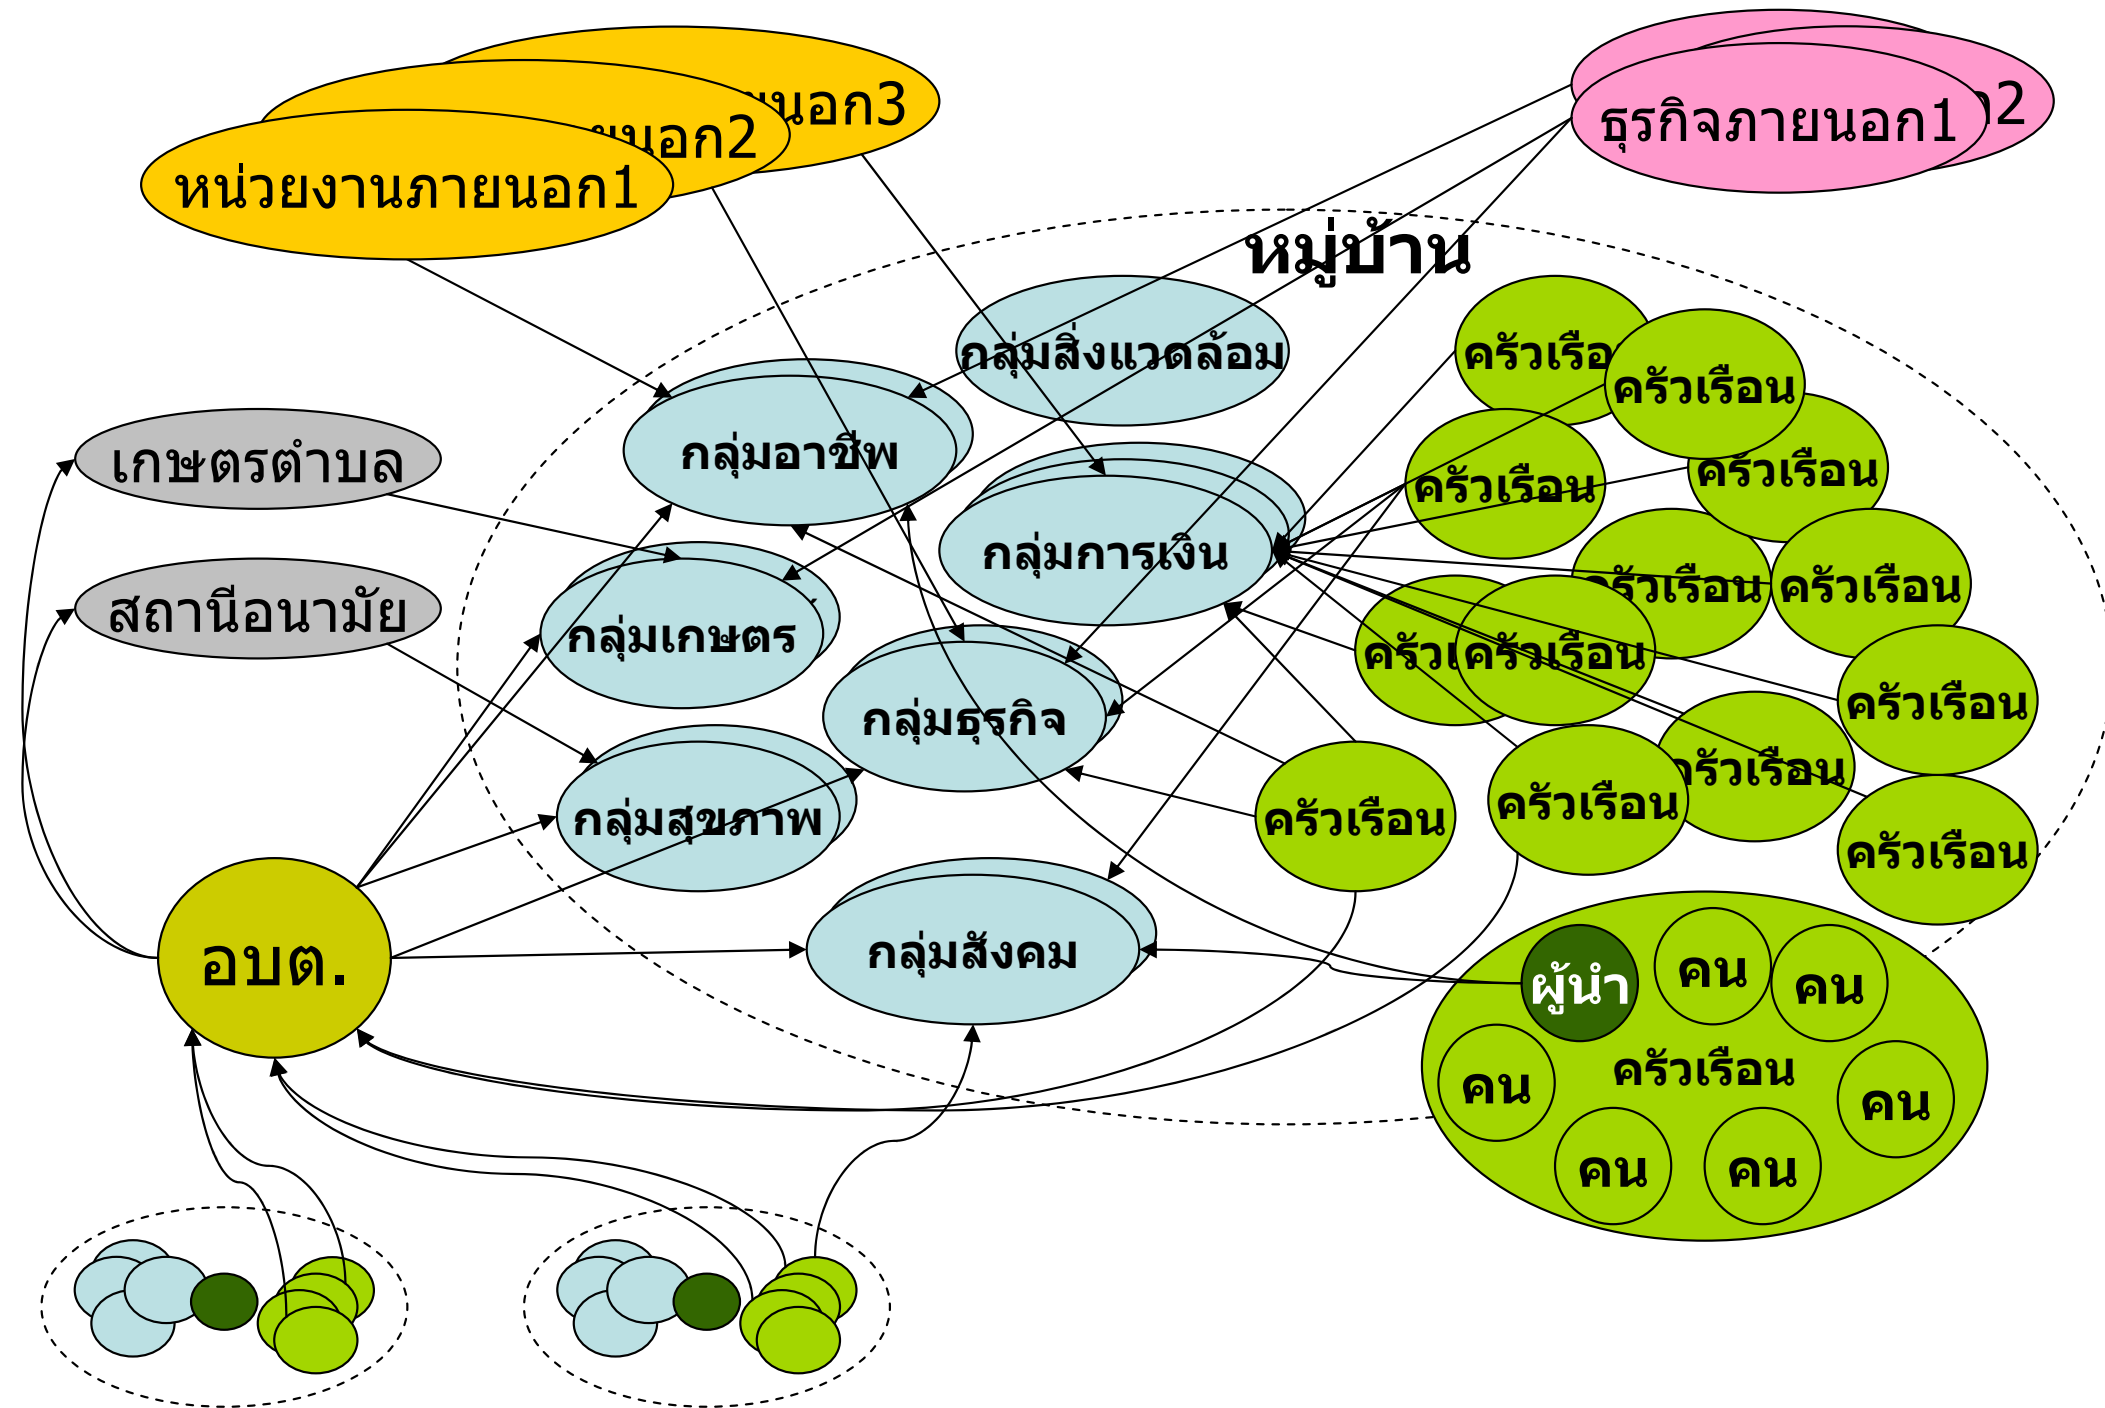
นอก3
นอก2
หน่วยงานภายนอก1
2
ธุรกิจภายนอก1
หมู่บ้าน
กลุ่มสิ่งแวดล้อม
กลุ่มอาชีพ
เกษตรตำบล
สถานีอนามัย
กลุ่มการเงิน
กลุ่มเกษตร
กลุ่มธุรกิจ
กลุ่มสุขภาพ
กลุ่มสังคม
อบต.
ครัวเรือ
ครัวเรือน
ครัวเรือน
ครัวเรือน
ครัวเรือน
ครัวเรือน
ครัวเ
ครัวเรือน
ครัวเรือน
ครัวเรือน
ครัวเรือน
ครัวเรือน
ครัวเรือน
ผู้นำ
คน
คน
คน
ครัวเรือน
คน
คน
คน